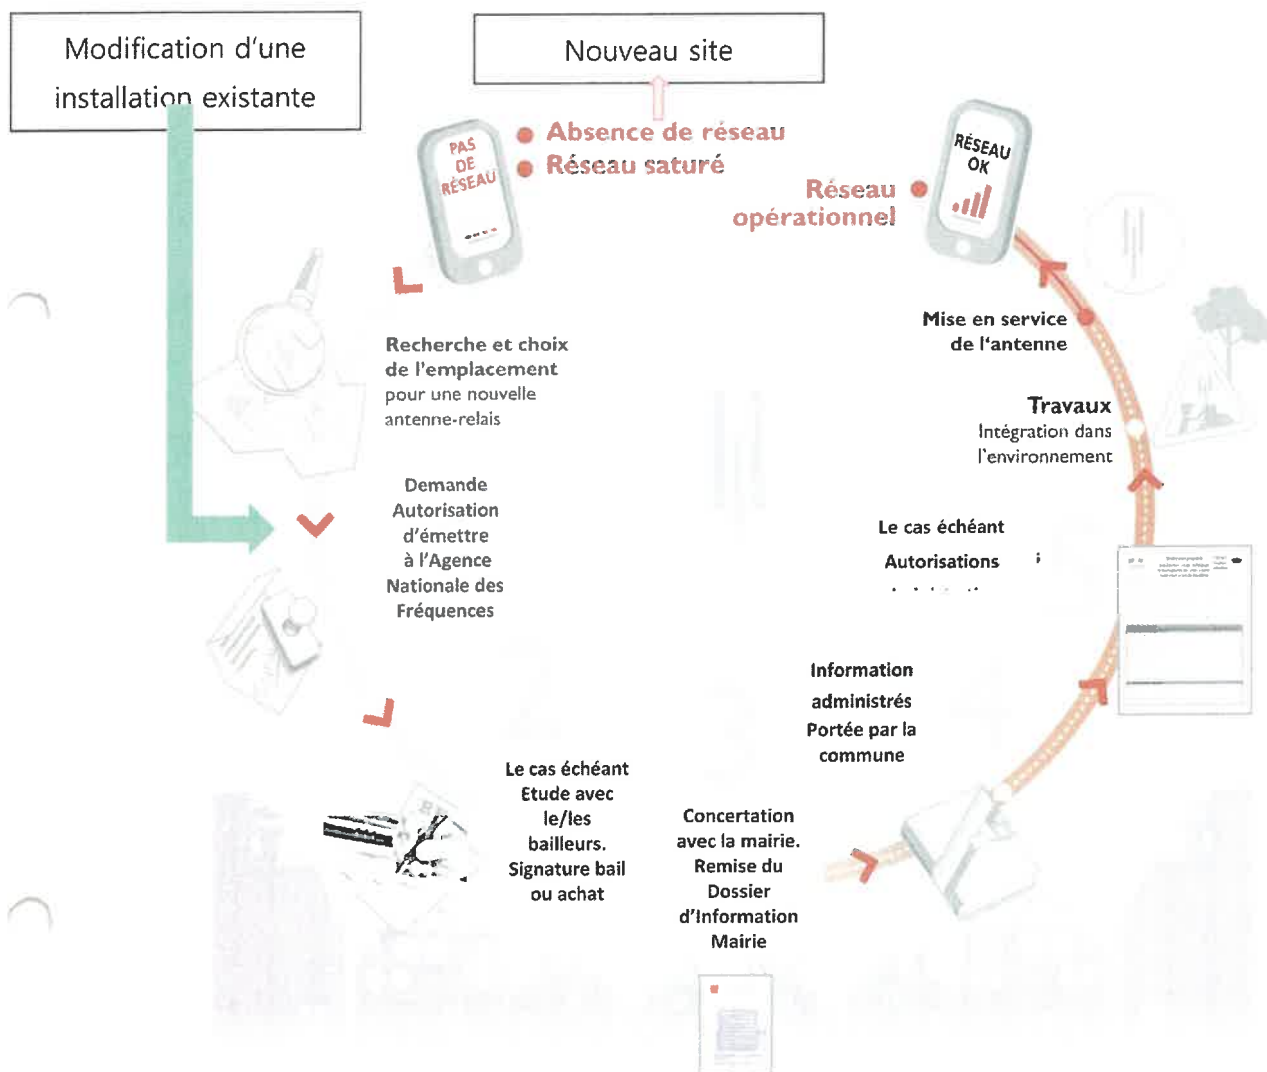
Modification d'une installation existante

Nouveau site

PAS DE RÉSEAU

Absence de réseau
Réseau saturé

Réseau opérationnel

RÉSEAU OK

Mise en service de l'antenne

Recherche et choix de l'emplacement pour une nouvelle antenne-relais

Travaux
Intégration dans l'environnement

Demande Autorisation d'émettre à l'Agence Nationale des Fréquences

Le cas échéant
Autorisations

Information administrés Portée par la commune

Le cas échéant Etude avec le/les bailleurs. Signature bail ou achat

Concertation avec la mairie. Remise du Dossier d'Information Mairie